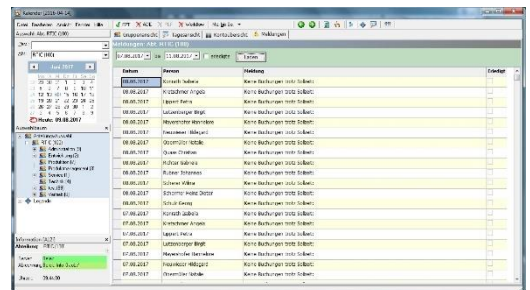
Kalender (2016-08-14)

Datei Bearbeiten Ansicht Extras Hilfe

Auswahl: Abt. RTTC (100)

Zeit: RTTC (100)

Juni 2017

Heute: 09.08.2017

Auswahlbaum

Gruppenansicht | Tagesansicht | Kontoübersicht | Meldungen

Meldungen: Abt. RTTC (100)

07.08.2017 bis 11.08.2017 Erledigt Filtern

| Datum | Person | Meldung | Erledigt |
|---|---|---|---|
| 08.08.2017 | Konrath Isabella | Keine Buchungen trotz Sollzeit | |
| 08.08.2017 | Kretschmer Angela | Keine Buchungen trotz Sollzeit | |
| 08.08.2017 | Lippert Petra | Keine Buchungen trotz Sollzeit | |
| 08.08.2017 | Lutzenberger Birgit | Keine Buchungen trotz Sollzeit | |
| 08.08.2017 | Mayerhofer Mareike | Keine Buchungen trotz Sollzeit | |
| 08.08.2017 | Neumeier Hildegard | Keine Buchungen trotz Sollzeit | |
| 08.08.2017 | Obermiller Natalie | Keine Buchungen trotz Sollzeit | |
| 08.08.2017 | Quase Christian | Keine Buchungen trotz Sollzeit | |
| 08.08.2017 | Richter Sabrina | Keine Buchungen trotz Sollzeit | |
| 08.08.2017 | Rubner Johannes | Keine Buchungen trotz Sollzeit | |
| 08.08.2017 | Schmid Wilma | Keine Buchungen trotz Sollzeit | |
| 08.08.2017 | Schommer Heinz Dieter | Keine Buchungen trotz Sollzeit | |
| 08.08.2017 | Schütt Georg | Keine Buchungen trotz Sollzeit | |
| 07.08.2017 | Konrath Isabella | Keine Buchungen trotz Sollzeit | |
| 07.08.2017 | Kretschmer Angela | Keine Buchungen trotz Sollzeit | |
| 07.08.2017 | Lippert Petra | Keine Buchungen trotz Sollzeit | |
| 07.08.2017 | Lutzenberger Birgit | Keine Buchungen trotz Sollzeit | |
| 07.08.2017 | Mayerhofer Mareike | Keine Buchungen trotz Sollzeit | |
| 07.08.2017 | Neumeier Hildegard | Keine Buchungen trotz Sollzeit | |
| 07.08.2017 | Obermiller Natalie | Keine Buchungen trotz Sollzeit | |

Informationen (ALT)
Abteilung: RTTC (100)
Datum: 09.08.2017